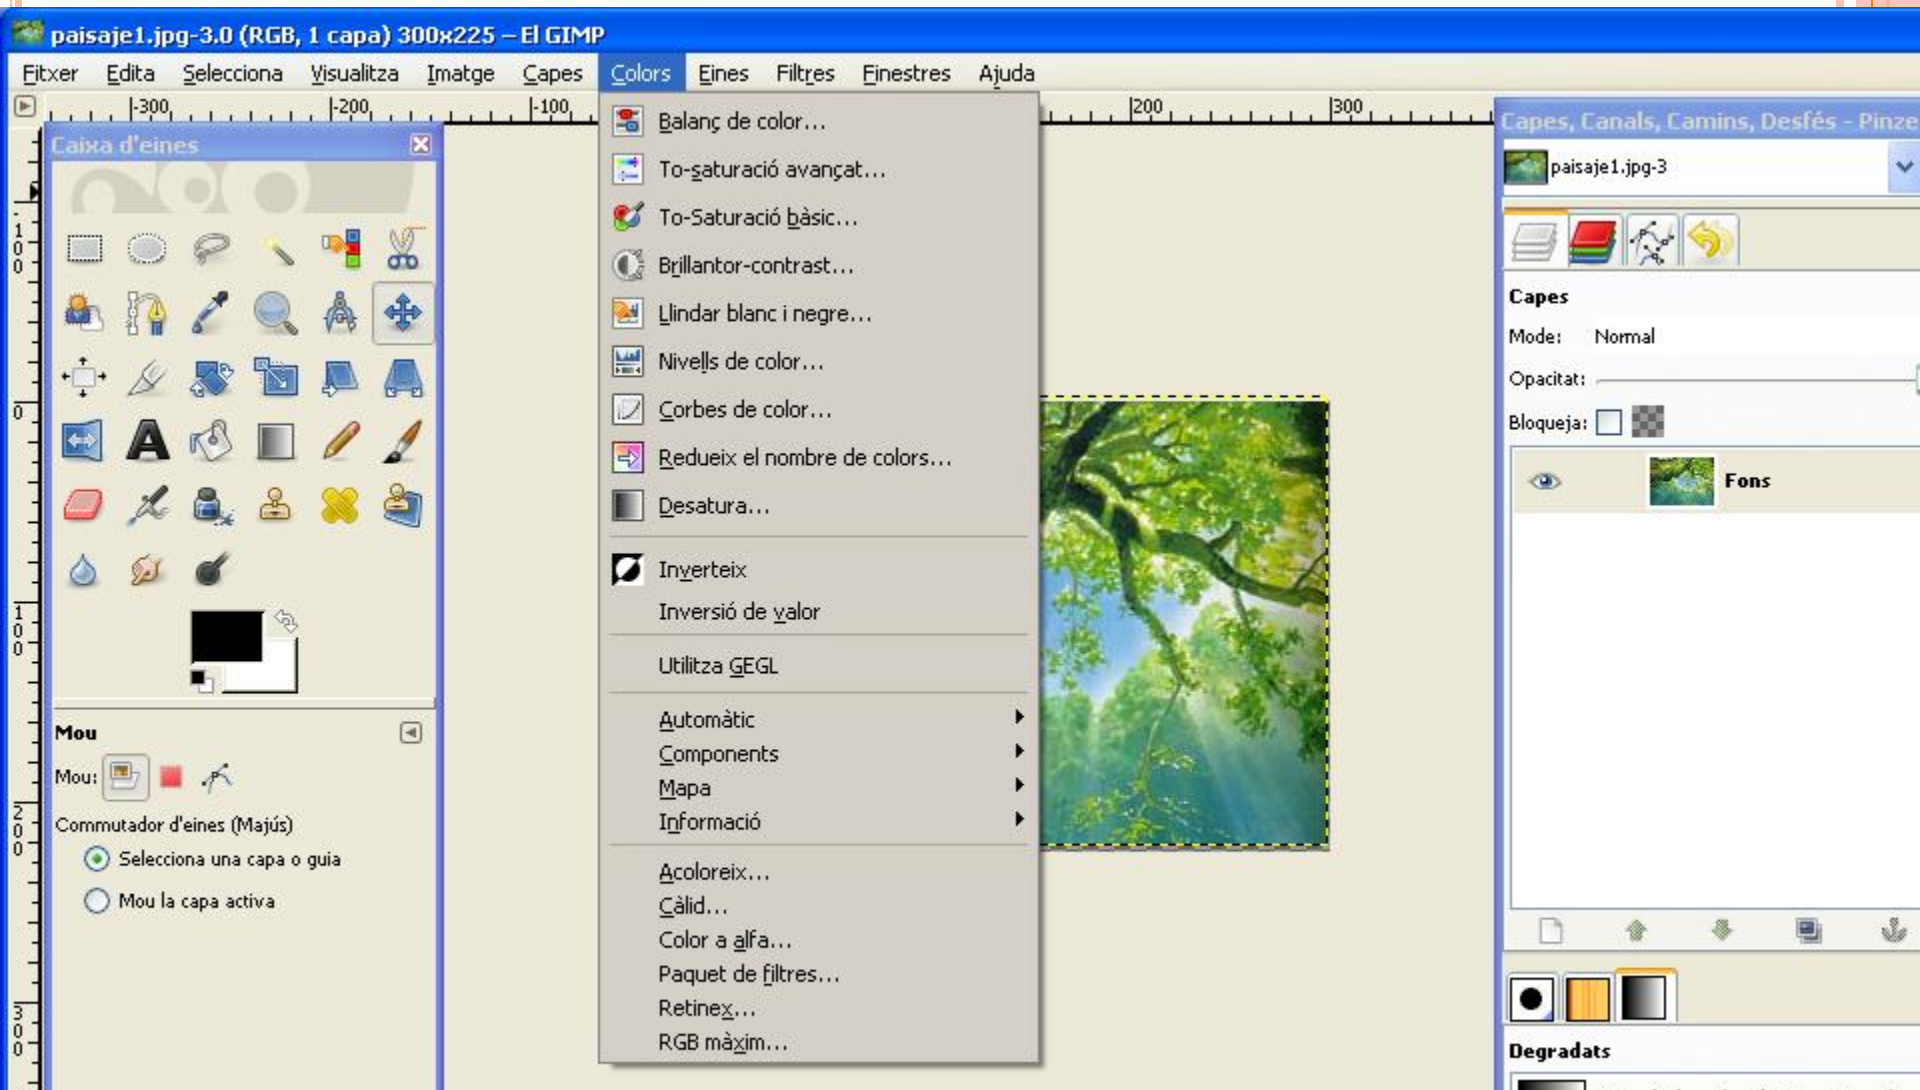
paisaje1.jpg-3.0 (RGB, 1 capa) 300x225 – El GIMP

Fitxer Edita Selecciona Visualitza Imatge Capes Colors Eines Filtres Finestres Ajuda

-300 -200 -100 200 300

Caixa d'eines

Balanç de color...
To-saturació avançat...
To-Saturació bàsic...
Brillantor-contrast...
Llindar blanc i negre...
Nivells de color...
Corbes de color...
Redueix el nombre de colors...
Desatura...
Inverteix
Inversió de valor
Utilitza GEGL
Automàtic
Components
Mapa
Informació
Acoloreix...
Càlid...
Color a alfa...
Paquet de filtres...
Retinex...
RGB màxim...

Capes, Canals, Camins, Desfés - Pinze

paisaje1.jpg-3

Capes
Mode: Normal
Opacitat:
Bloqueja:
Fons

Mou
Mou:
Commutador d'eines (Majús)
Selecciona una capa o guia
Mou la capa activa

Degradats

100
0
100
200
300